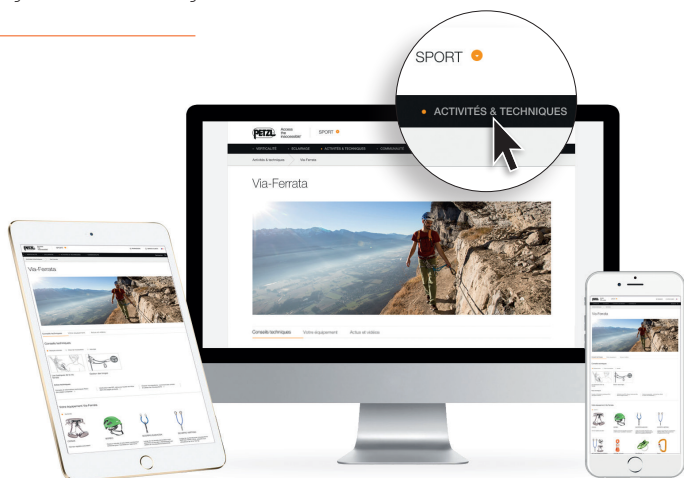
SPORT

ACTIVITÉS & TECHNIQUES

PETZL Access the inaccessible

SPORT

VERTICALITÉ    ESCALADE    ACTIVITÉS & TECHNIQUES    CONNAISSANCE

Activités & techniques    Via Ferrata

Via-Ferrata

Conseils techniques    Votre équipement    Actus et vidéos

Via-Ferrata

Conseils techniques

Votre équipement Via Ferrata

Via-Ferrata